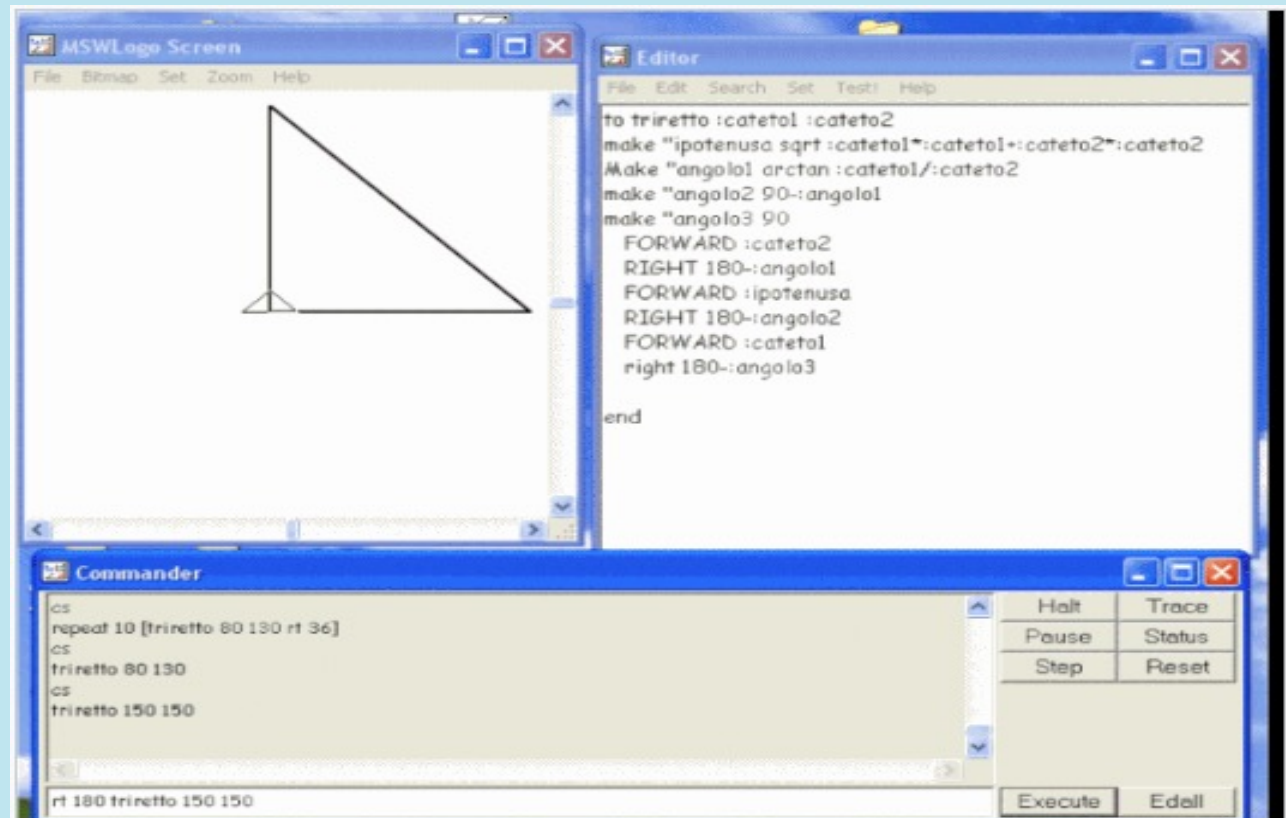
MSWLogo Screen

File Bitmap Set Zoom Help

Editor

File Edit Search Set Test! Help

to triretto :cateto1 :cateto2
make "ipotenusa sqrt :cateto1*:cateto1+:cateto2*:cateto2
Make "angolo1 arctan :cateto1/:cateto2
make "angolo2 90-:angolo1
make "angolo3 90
FORWARD :cateto2
RIGHT 180-:angolo1
FORWARD :ipotenusa
RIGHT 180-:angolo2
FORWARD :cateto1
right 180-:angolo3

end

Commander

cs
repeat 10 [triretto 80 130 rt 36]
cs
triretto 80 130
cs
triretto 150 150

rt 180 triretto 150 150

| Halt | Trace |
|---|---|
| Pause | Status |
| Step | Reset |

Execute
Edall